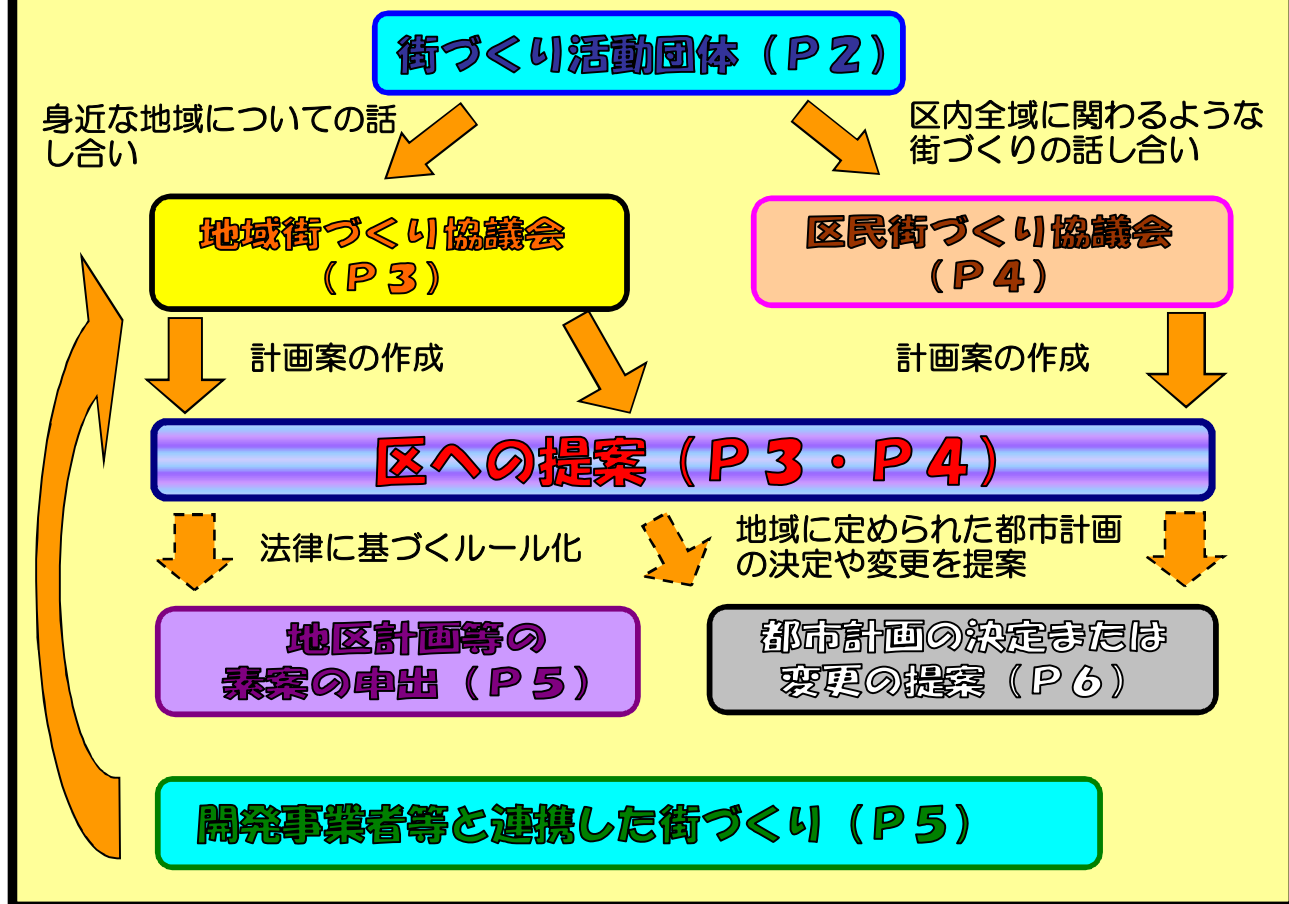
街づくり活動団体（Ｐ２）

身近な地域についての話し合い

区内全域に関わるような街づくりの話し合い

地域街づくり協議会（Ｐ３）

区民街づくり協議会（Ｐ４）

計画案の作成

計画案の作成

区への提案（Ｐ３・Ｐ４）

法律に基づくルール化

地域に定められた都市計画の決定や変更を提案

地区計画等の素案の申出（Ｐ５）

都市計画の決定または変更の提案（Ｐ６）

開発事業者等と連携した街づくり（Ｐ５）